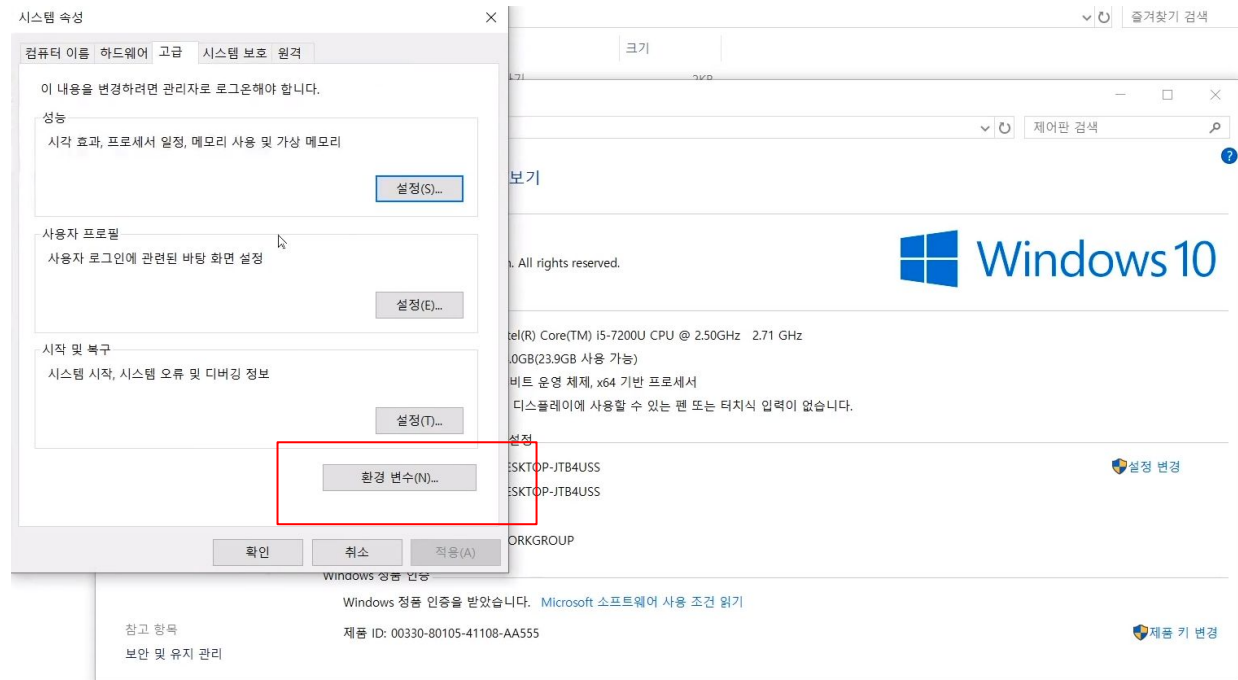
시스템 속성

컴퓨터 이름 하드웨어 고급 시스템 보호 원격

이 내용을 변경하려면 관리자로 로그온해야 합니다.

성능
시각 효과, 프로세서 일정, 메모리 사용 및 가상 메모리
설정(S)...

사용자 프로필
사용자 로그인에 관련된 바탕 화면 설정
설정(E)...

시작 및 복구
시스템 시작, 시스템 오류 및 디버깅 정보
설정(T)...

환경 변수(N)...

확인 취소 적용(A)

즐겨찾기 검색
크기
제어판 검색
보기
n. All rights reserved.
Windows 10
tel(R) Core(TM) i5-7200U CPU @ 2.50GHz 2.71 GHz
.0GB(23.9GB 사용 가능)
비트 운영 체제, x64 기반 프로세서
디스플레이에 사용할 수 있는 펜 또는 터치식 입력이 없습니다.
설정
ESKTOP-JTB4USS
설정 변경
ESKTOP-JTB4USS
ORKGROUP
Windows 정품 인증
Windows 정품 인증을 받았습니다. Microsoft 소프트웨어 사용 조건 읽기
참고 항목
제품 ID: 00330-80105-41108-AA555
제품 키 변경
보안 및 유지 관리